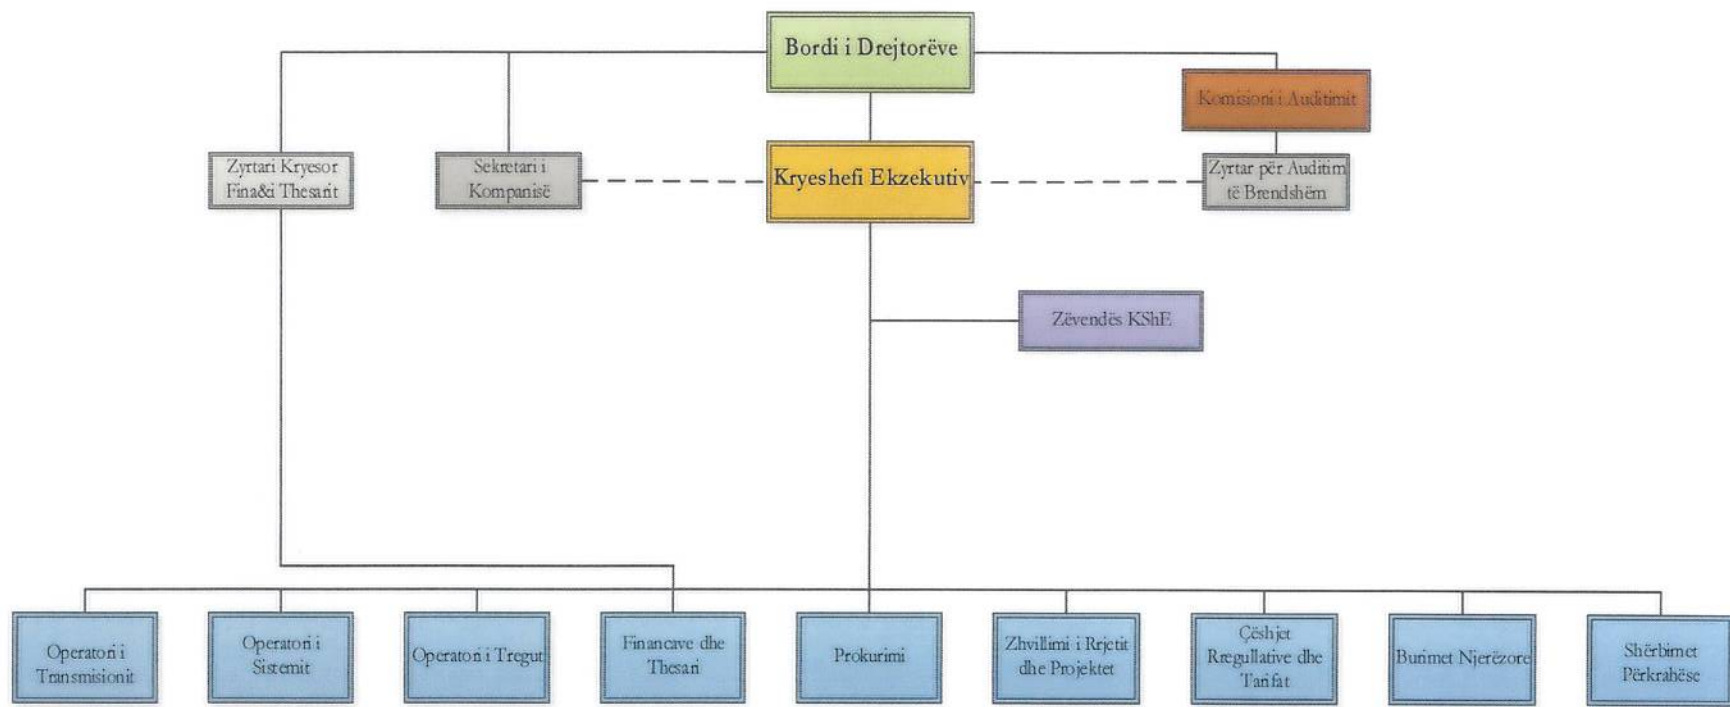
Bordi i Drejtorëve

Komisioni i Auditimit

Zyrtari Kryesor Fina&i Thesarit

Sekretari i Kompanisë

Kryeshefi Ekzekutiv

Zyrtar për Auditim të Brendshëm

Zëvendës KShE

Operatori i Transmisionit

Operatori i Sistemit

Operatori i Tregut

Financave dhe Thesari

Prokurimi

Zhvillimi i Rrjetit dhe Projektet

Çështjet Rregullative dhe Tarifat

Burimet Njerëzore

Shërbimet Përkrahëse